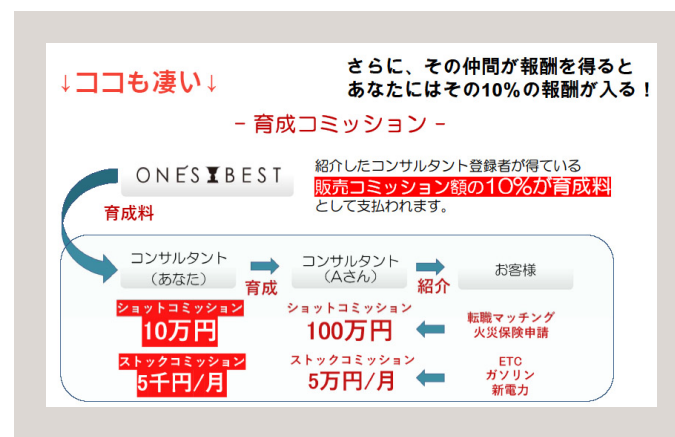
↓ココも凄い↓

さらに、その仲間が報酬を得ると
あなたにはその10%の報酬が入る！

- 育成コミッション -

ONES BEST

育成料

紹介したコンサルタント登録者が得ている
販売コミッション額の10%が育成料
として支払われます。

コンサルタント
（あなた）

育成

コンサルタント
（Aさん）

紹介

お客様

ショットコミッション
10万円

ショットコミッション
100万円

転職マッチング
火災保険申請

ストックコミッション
5千円/月

ストックコミッション
5万円/月

ETC
ガソリン
新電力